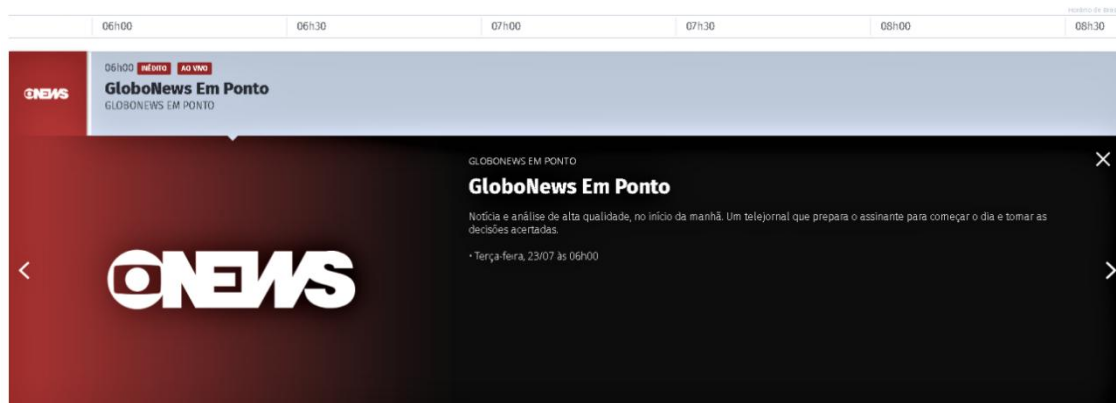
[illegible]

06h00 06h30 07h00 07h30 08h00 08h30

GNEWS

06h00 INÉDITO AO VIVO
GloboNews Em Ponto
GLOBONEWS EM PONTO

GLOBONEWS EM PONTO
GloboNews Em Ponto
Notícia e análise de alta qualidade, no início da manhã. Um telejornal que prepara o assinante para começar o dia e tomar as decisões acertadas.

• Terça-feira, 23/07 às 06h00

GNEWS